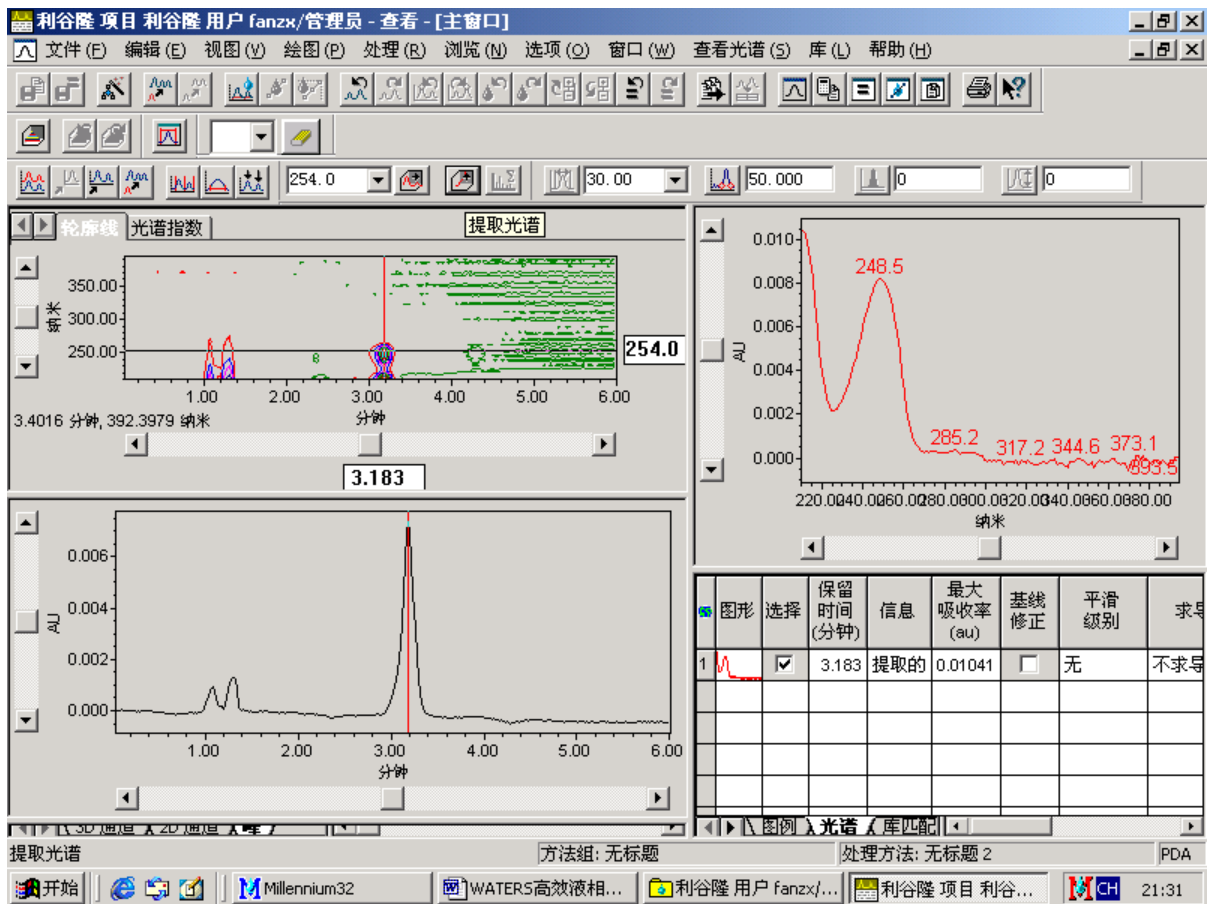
利谷隆 项目 利谷隆 用户 fanzx/管理员 - 查看 - [主窗口]

文件(F) 编辑(E) 视图(V) 绘图(P) 处理(R) 浏览(N) 选项(O) 窗口(W) 查看光谱(S) 库(L) 帮助(H)

254.0
30.00
50.000
0
0

轮廓线 光谱指数
提取光谱
350.00
300.00
250.00
纳米
254.0
1.00 2.00 3.00 4.00 5.00 6.00
分钟
3.4016 分钟, 392.3979 纳米
3.183

0.010
0.008
0.006
0.004
0.002
0.000
AU
248.5
285.2
317.2
344.6
373.1
393.5
220.00 240.00 260.00 280.00 300.00 320.00 340.00 360.00 380.00
纳米

0.006
0.004
0.002
0.000
AU
1.00 2.00 3.00 4.00 5.00 6.00
分钟
3D 通道 2D 通道 峰

| | 图形 | 选择 | 保留时间(分钟) | 信息 | 最大吸收率(au) | 基线修正 | 平滑级别 | 求导 |
|---|---|---|---|---|---|---|---|---|
| 1 | | ☑ | 3.183 | 提取的 | 0.01041 | ☐ | 无 | 不求导 |

图例 光谱 库匹配

提取光谱
方法组: 无标题
处理方法: 无标题 2
PDA

开始
Millennium32
WATERS高效液相...
利谷隆 用户 fanzx/...
利谷隆 项目 利谷...
CH
21:31